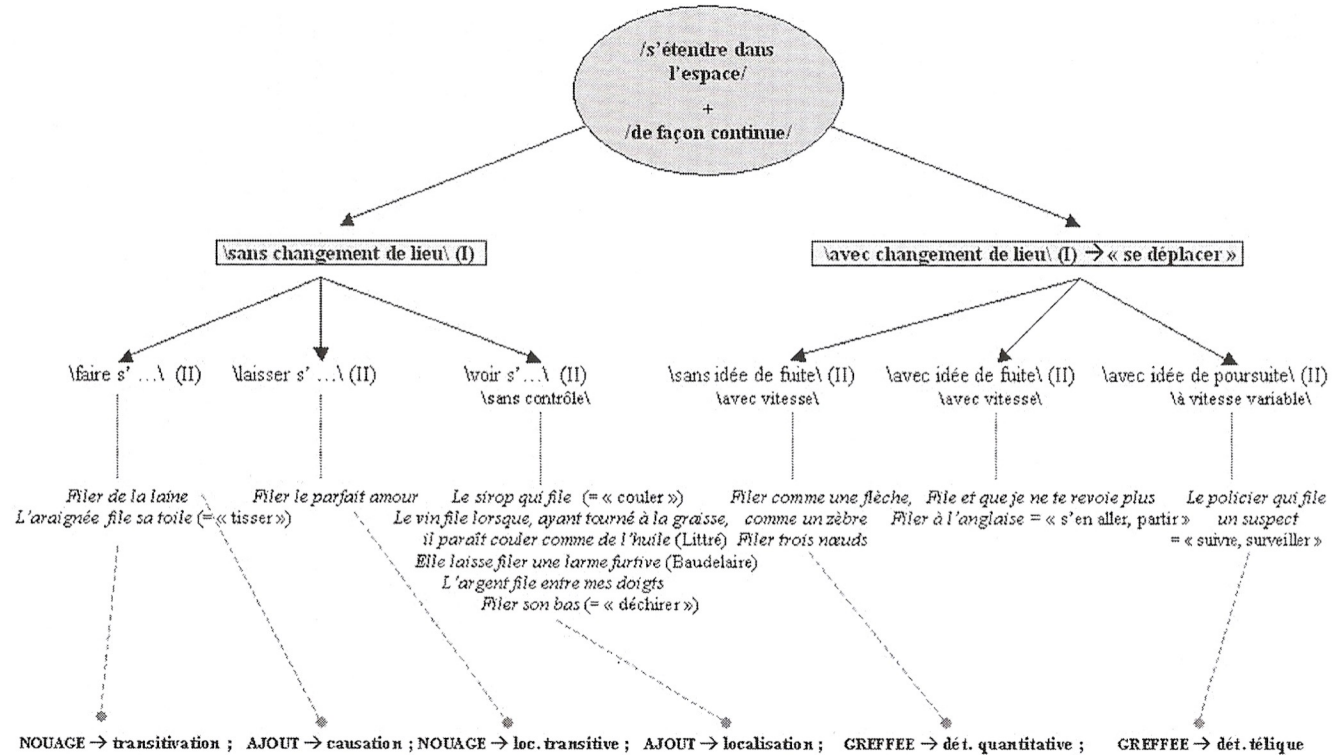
/s'étendre dans l'espace/
+
/de façon continue/

\sans changement de lieu\ (I)

\avec changement de lieu\ (I) → « se déplacer »

\faire s' …\ (II)

\laisser s' …\ (II)

\voir s'…\ (II)
\sans contrôle\

\sans idée de fuite\ (II)
\avec vitesse\

\avec idée de fuite\ (II)
\avec vitesse\

\avec idée de poursuite\ (II)
\à vitesse variable\

Filer de la laine
L'araignée file sa toile (= « tisser »)

Filer le parfait amour

Le sirop qui file (= « couler »)
Le vin file lorsque, ayant tourné à la graisse, il paraît couler comme de l'huile (Littré)
Elle laisse filer une larme furtive (Baudelaire)
L'argent file entre mes doigts
Filer son bas (= « déchirer »)

Filer comme une flèche, comme un zèbre
Filer trois nœuds

File et que je ne te revoie plus
Filer à l'anglaise = « s'en aller, partir »

Le policier qui file un suspect
= « suivre, surveiller »

NOUAGE → transitivation ; AJOUT → causation ; NOUAGE → loc. transitive ; AJOUT → localisation ; GREFFEE → dét. quantitative ; GREFFEE → dét. télique